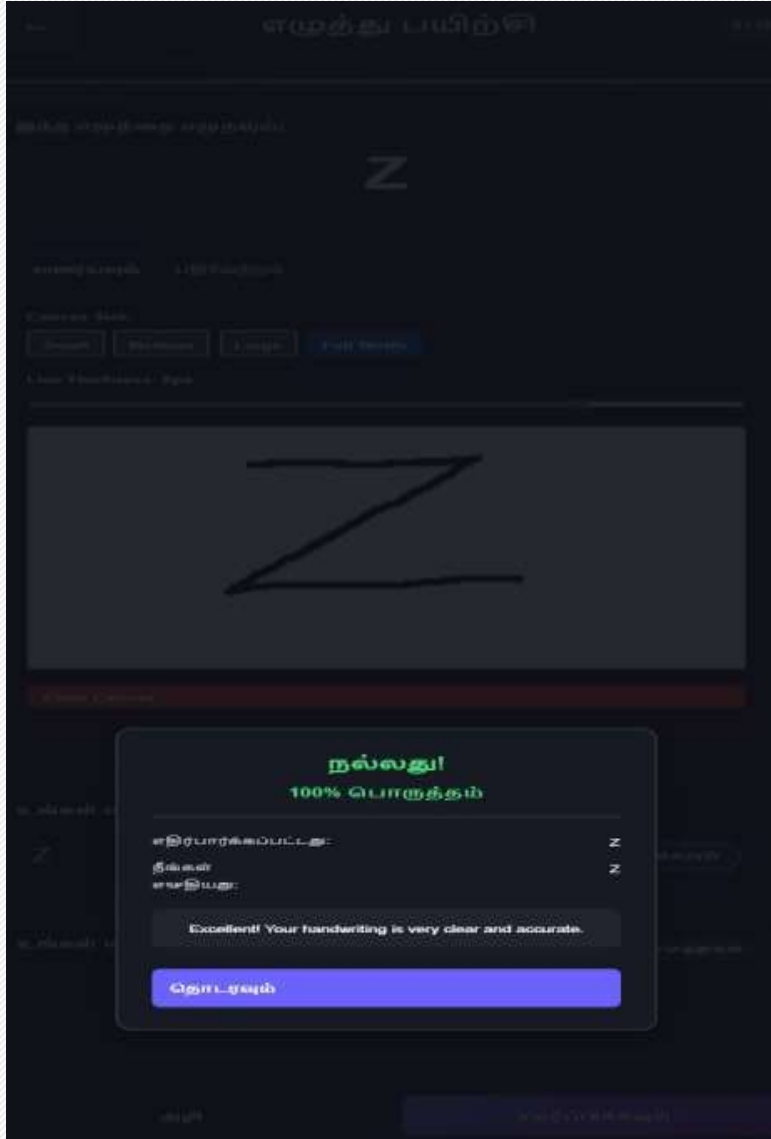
எழுத்து பயிற்சி

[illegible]

Z

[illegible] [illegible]

Canvas Size
Small Medium Large Full Width

Line Thickness: 3px

Z

Clear Canvas

நல்லது!
100% பொருத்தம்

எதிர்பார்க்கப்பட்டது: Z
நீங்கள் எழுதியது: Z

Excellent! Your handwriting is very clear and accurate.

தொடரவும்

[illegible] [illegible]